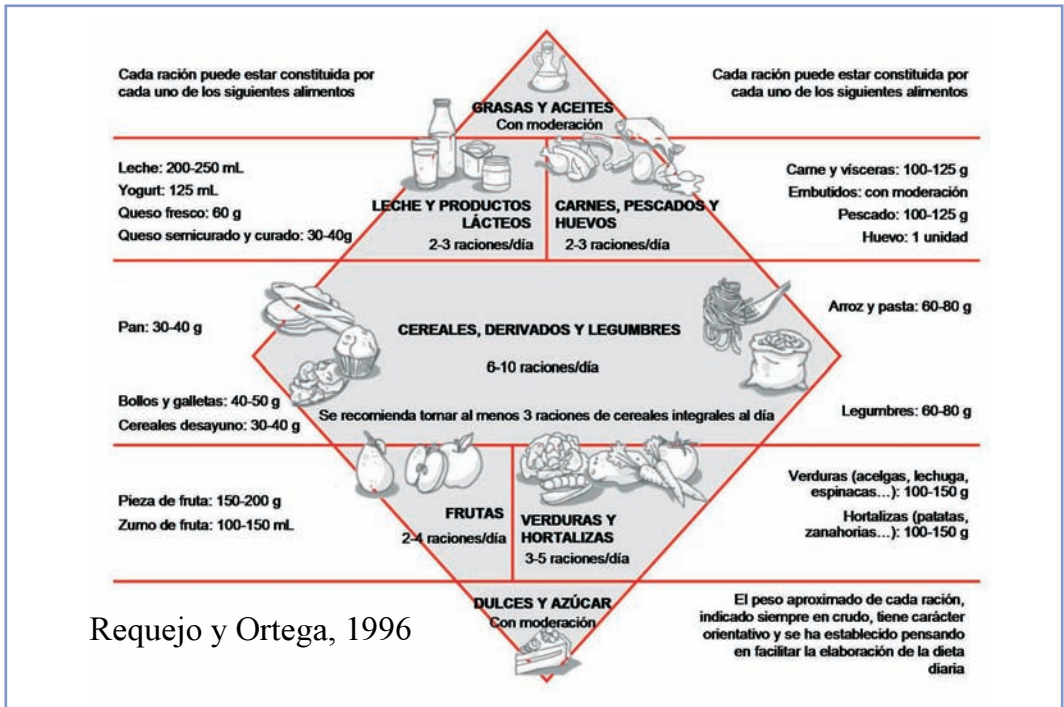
Cada ración puede estar constituida por cada uno de los siguientes alimentos

GRASAS Y ACEITES
Con moderación

Cada ración puede estar constituida por cada uno de los siguientes alimentos

Leche: 200-250 mL
Yogurt: 125 mL
Queso fresco: 60 g
Queso semicurado y curado: 30-40g

LECHE Y PRODUCTOS LÁCTEOS
2-3 raciones/día

CARNES, PESCADOS Y HUEVOS
2-3 raciones/día

Carne y vísceras: 100-125 g
Embutidos: con moderación
Pescado: 100-125 g
Huevo: 1 unidad

Pan: 30-40 g

CEREALES, DERIVADOS Y LEGUMBRES

6-10 raciones/día

Arroz y pasta: 60-80 g

Bollos y galletas: 40-50 g
Cereales desayuno: 30-40 g

Se recomienda tomar al menos 3 raciones de cereales integrales al día

Legumbres: 60-80 g

Pieza de fruta: 150-200 g
Zumo de fruta: 100-150 mL

FRUTAS
2-4 raciones/día

VERDURAS Y HORTALIZAS
3-5 raciones/día

Verduras (acelgas, lechuga, espinacas...): 100-150 g
Hortalizas (patatas, zanahorias...): 100-150 g

Requejo y Ortega, 1996

DULCES Y AZÚCAR
Con moderación

El peso aproximado de cada ración, indicado siempre en crudo, tiene carácter orientativo y se ha establecido pensando en facilitar la elaboración de la dieta diaria